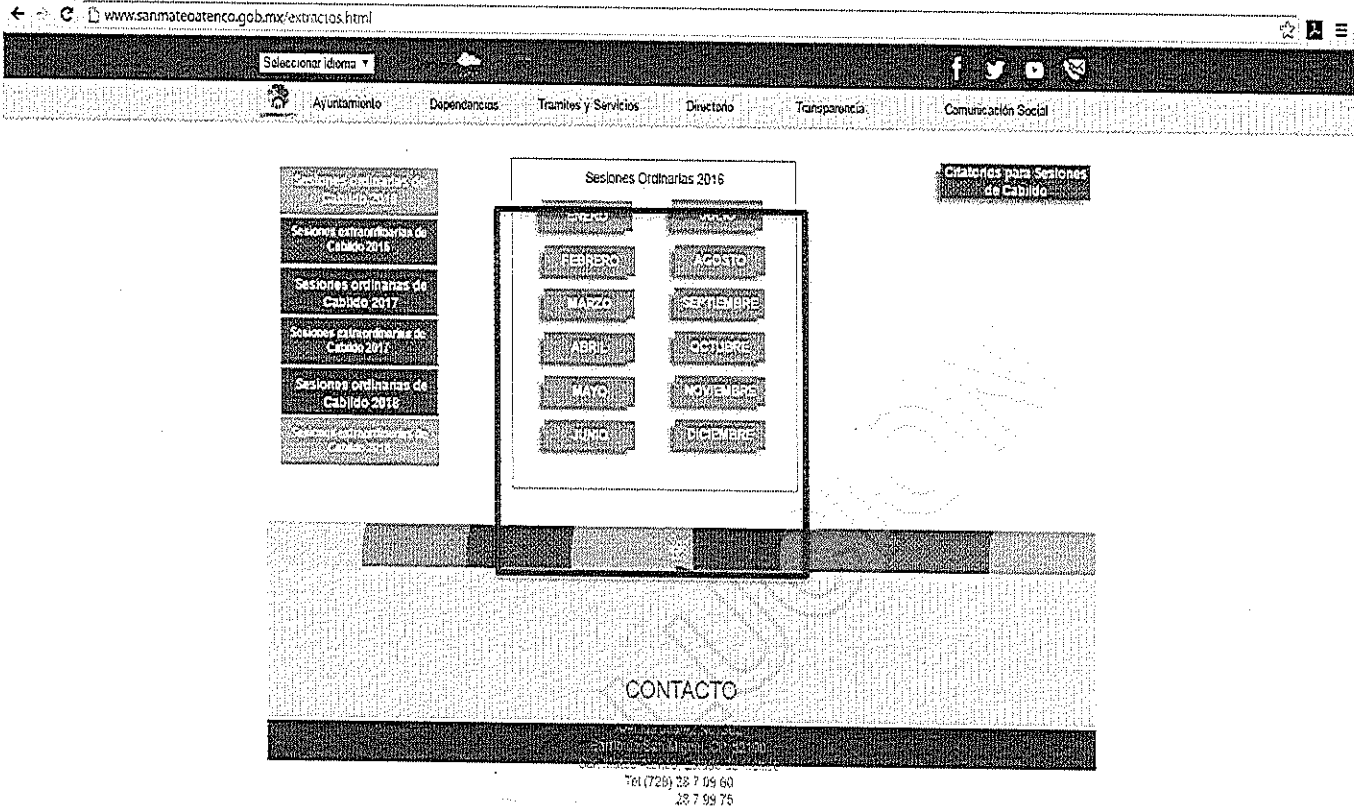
www.sanmateoatenco.gob.mx/extractos.html

Seleccionar idioma ▼

Ayuntamiento Dependencias Tramites y Servicios Directorio Transparencia Comunicación Social

Sesiones ordinarias de Cabildo 2016

Sesiones extraordinarias de Cabildo 2016

Sesiones ordinarias de Cabildo 2017

Sesiones extraordinarias de Cabildo 2017

Sesiones ordinarias de Cabildo 2018

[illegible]

Sesiones Ordinarias 2016

ENERO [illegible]

FEBRERO AGOSTO

MARZO SEPTIEMBRE

ABRIL OCTUBRE

MAYO NOVIEMBRE

JUNIO DICIEMBRE

Citatorios para Sesiones de Cabildo

CONTACTO

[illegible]

Tel (729) 28 7 09 60

28 7 99 75